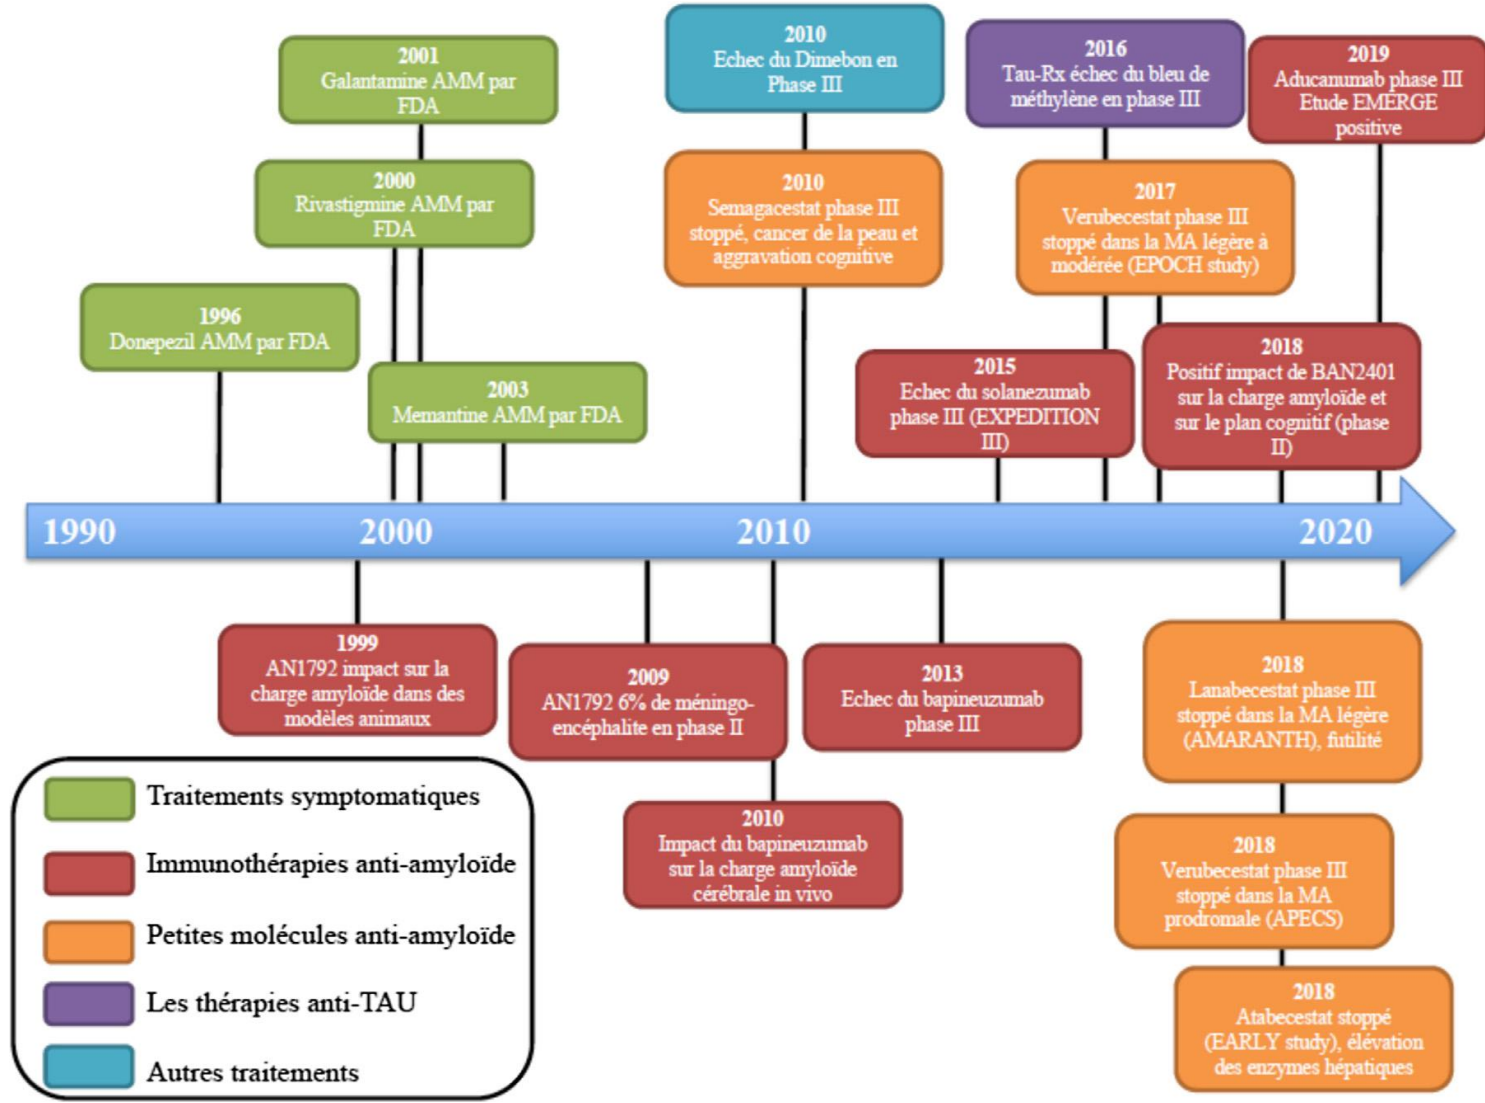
2001
Galantamine AMM par FDA

2010
Echec du Dimebon en Phase III

2016
Tau-Rx échec du bleu de méthylène en phase III

2019
Aducanumab phase III Etude EMERGE positive

2000
Rivastigmine AMM par FDA

2010
Semagacestat phase III stoppé, cancer de la peau et aggravation cognitive

2017
Verubecestat phase III stoppé dans la MA légère à modérée (EPOCH study)

1996
Donepezil AMM par FDA

2003
Memantine AMM par FDA

2015
Echec du solanezumab phase III (EXPEDITION III)

2018
Positif impact de BAN2401 sur la charge amyloïde et sur le plan cognitif (phase II)

1990
2000
2010
2020

1999
AN1792 impact sur la charge amyloïde dans des modèles animaux

2009
AN1792 6% de méningo-encéphalite en phase II

2013
Echec du bapineuzumab phase III

2018
Lanabecestat phase III stoppé dans la MA légère (AMARANTH), futilité

2010
Impact du bapineuzumab sur la charge amyloïde cérébrale in vivo

2018
Verubecestat phase III stoppé dans la MA prodromale (APECS)

2018
Atabecestat stoppé (EARLY study), élévation des enzymes hépatiques

Traitements symptomatiques
Immunothérapies anti-amyloïde
Petites molécules anti-amyloïde
Les thérapies anti-TAU
Autres traitements